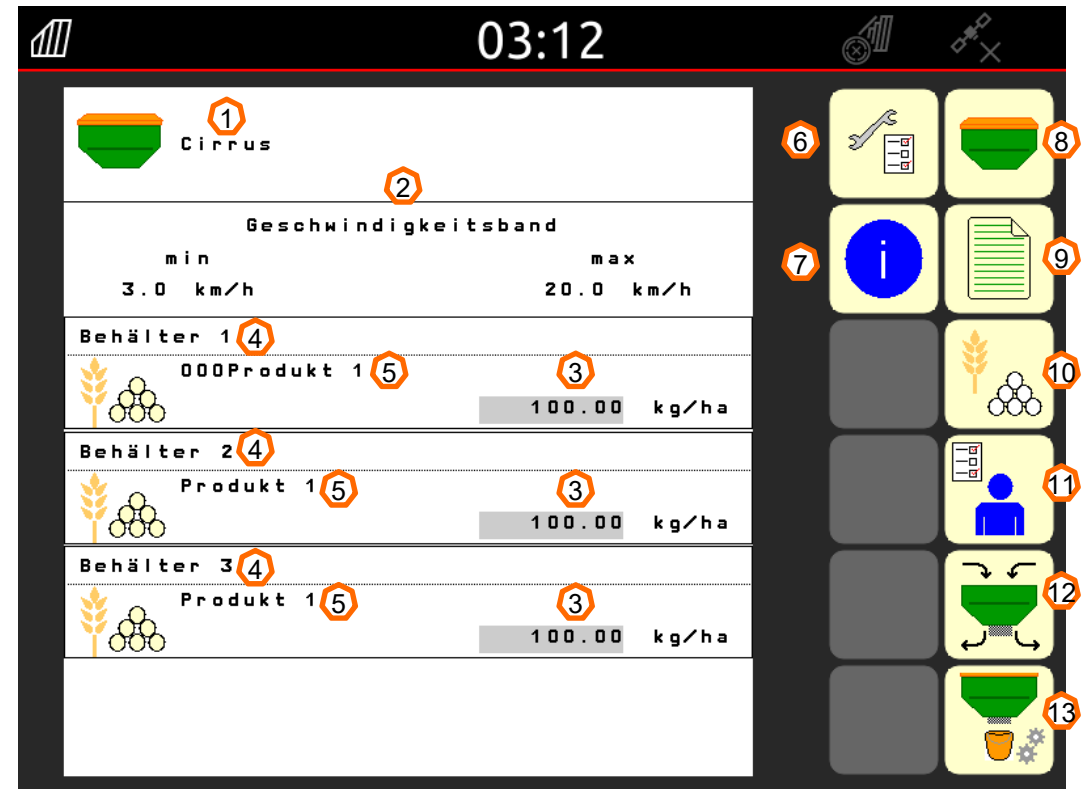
03:12

1
Cirrus
2

Geschwindigkeitsband
min max
3.0 km/h 20.0 km/h

Behälter 1 4
000Produkt 1 5
3
100.00 kg/ha

Behälter 2 4
Produkt 1 5
3
100.00 kg/ha

Behälter 3 4
Produkt 1 5
3
100.00 kg/ha

6
8
7
9
10
11
12
13